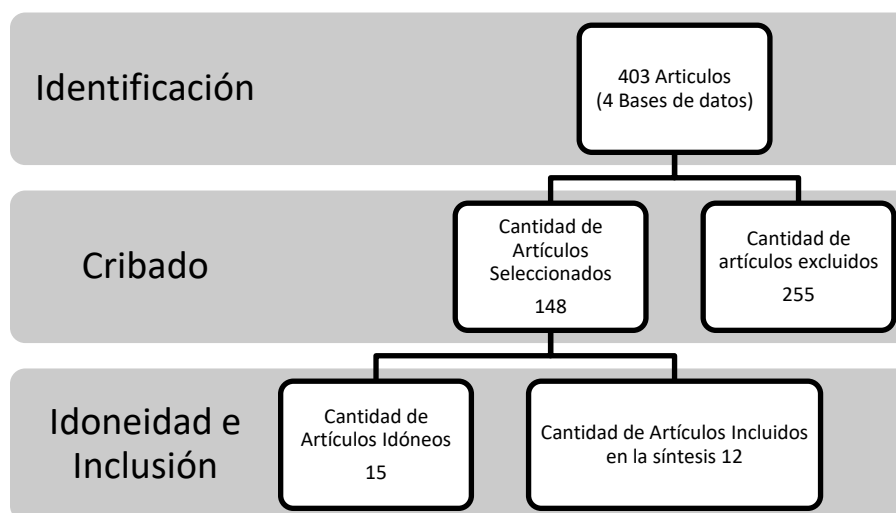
Identificación

403 Articulos
(4 Bases de datos)

Cribado

Cantidad de Artículos Seleccionados
148

Cantidad de artículos excluidos
255

Idoneidad e Inclusión

Cantidad de Artículos Idóneos
15

Cantidad de Artículos Incluidos en la síntesis 12